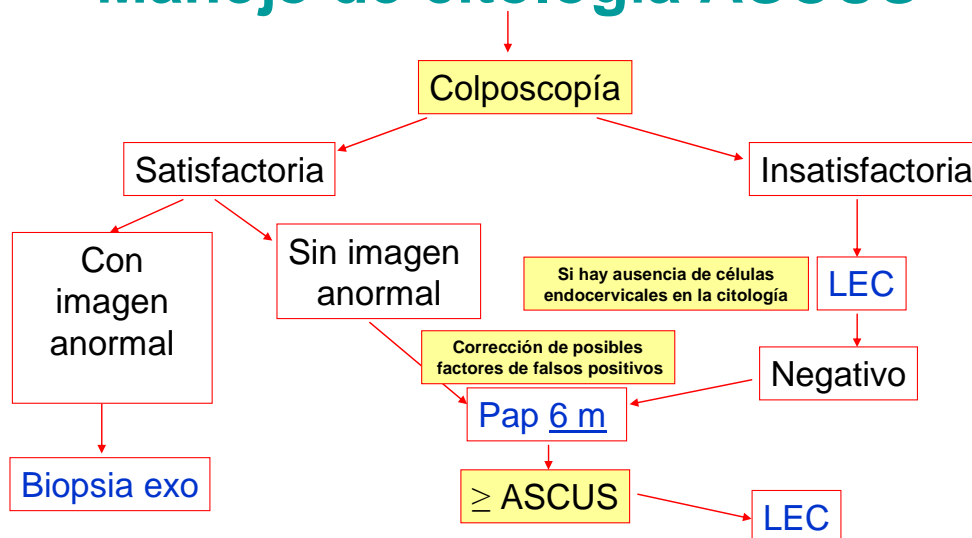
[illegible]

Colposcopía

Satisfactoria

Insatisfactoria

Con imagen anormal

Sin imagen anormal

Si hay ausencia de células endocervicales en la citología

LEC

Corrección de posibles factores de falsos positivos

Negativo

Pap 6 m

Biopsia exo

$\geq$ ASCUS

LEC